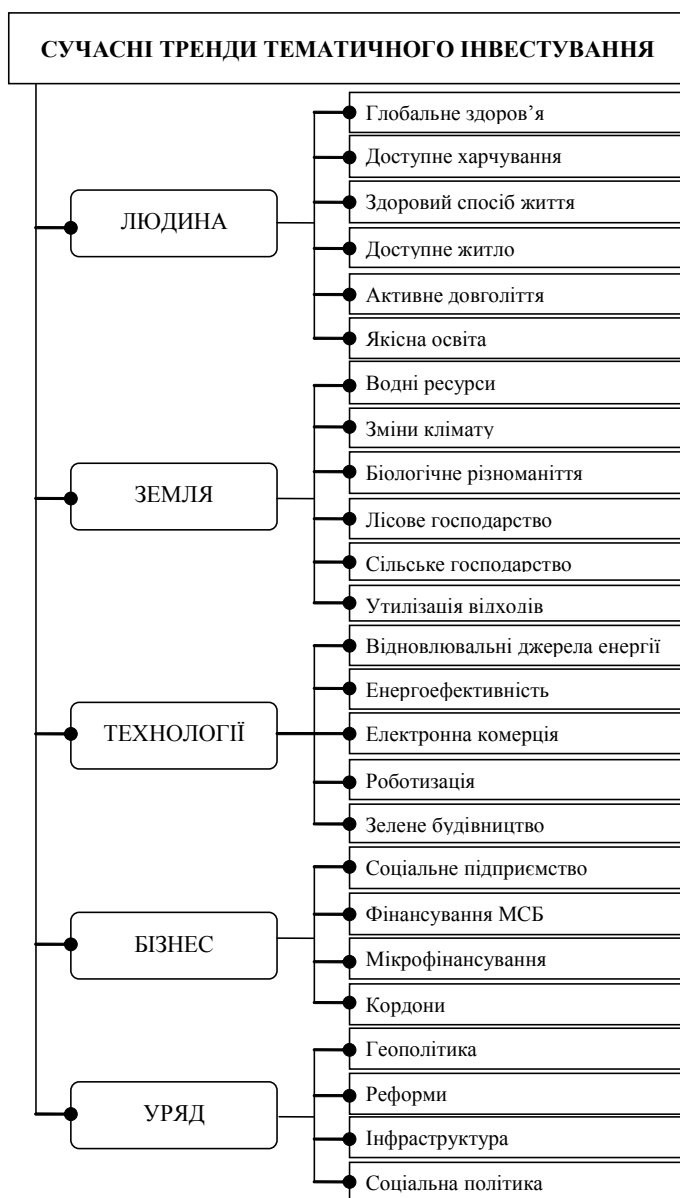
СУЧАСНІ ТРЕНДИ ТЕМАТИЧНОГО ІНВЕСТУВАННЯ

ЛЮДИНА

Глобальне здоров’я

Доступне харчування

Здоровий спосіб життя

Доступне житло

Активне довголіття

Якісна освіта

ЗЕМЛЯ

Водні ресурси

Зміни клімату

Біологічне різноманіття

Лісове господарство

Сільське господарство

Утилізація відходів

ТЕХНОЛОГІЇ

Відновлювальні джерела енергії

Енергоефективність

Електронна комерція

Роботизація

Зелене будівництво

БІЗНЕС

Соціальне підприємство

Фінансування МСБ

Мікрофінансування

Кордони

УРЯД

Геополітика

Реформи

Інфраструктура

Соціальна політика